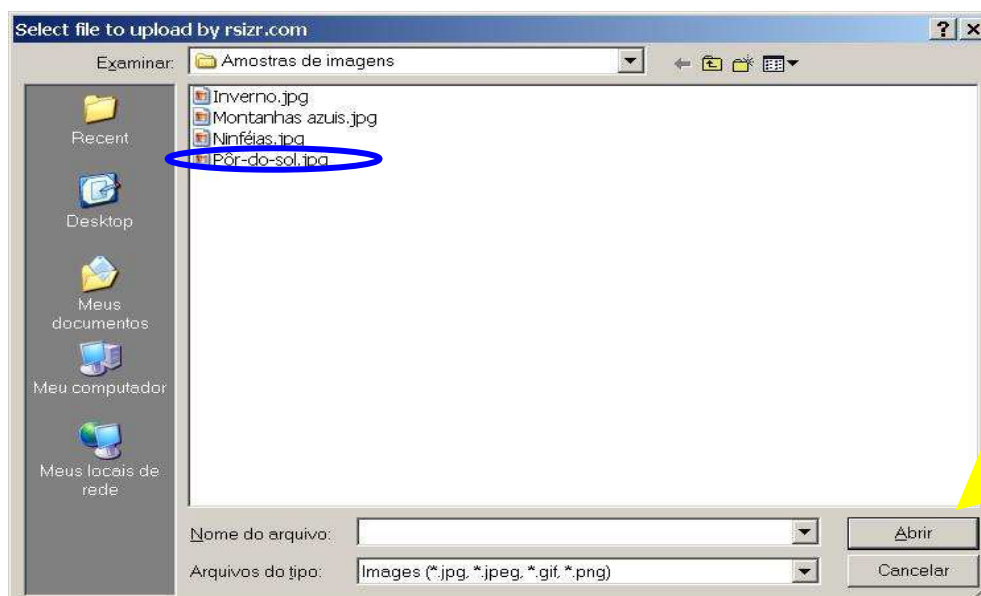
Select file to upload by rsizr.com

? X

Examinar: Amostras de imagens

Recent

Desktop

Meus documentos

Meu computador

Meus locais de rede

Inverno.jpg
Montanhas azuis.jpg
Ninféias.jpg
Pôr-do-sol.jpg

Nome do arquivo:

Abrir

Arquivos do tipo: Images (*.jpg, *.jpeg, *.gif, *.png)

Cancelar